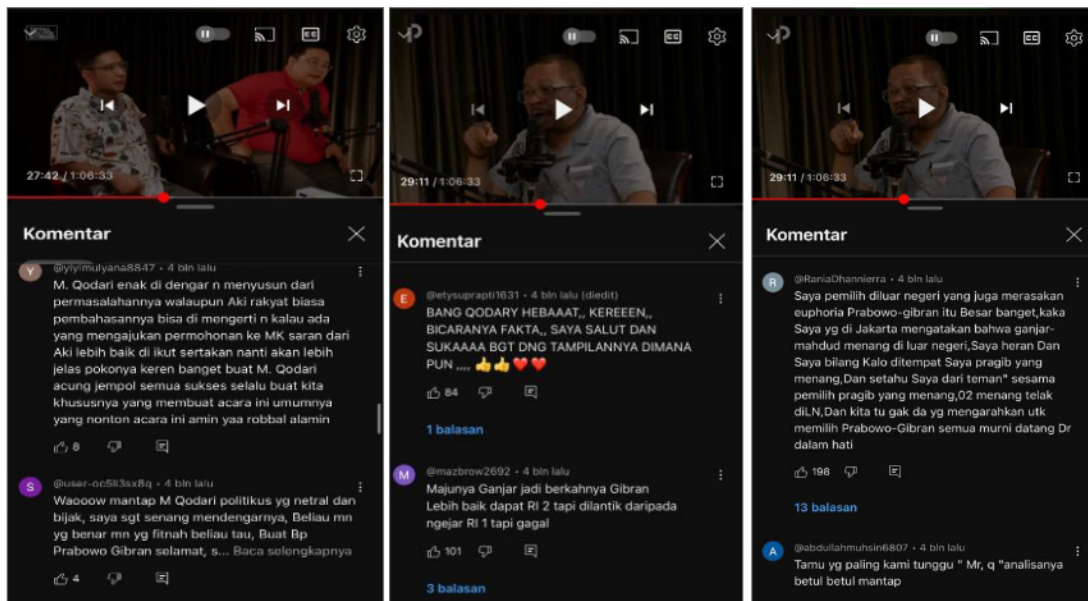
27:42 / 1:06:33

Komentar

@ylyimulyana8847 • 4 bln lalu

M. Qodari enak di dengar n menyusun dari permasalahannya walaupun Aki rakyat biasa pembahasannya bisa di mengerti n kalau ada yang mengajukan permohonan ke MK saran dari Aki lebih baik di ikut sertakan nanti akan lebih jelas pokonya keren banget buat M. Qodari acung jempol semua sukses selalu buat kita khususnya yang membuat acara ini umumnya yang nonton acara ini amin yaa robbal alamin

8

@user-oc5l3sx8q • 4 bln lalu

Waooow mantap M Qodari politikus yg netral dan bijak, saya sgt senang mendengarnya, Beliau mn yg benar mn yg fitnah beliau tau, Buat Bp Prabowo Gibran selamat, s... Baca selengkapnya

4

29:11 / 1:06:33

Komentar

@etysuprapti1631 • 4 bln lalu (diedit)

BANG QODARY HEBAAAT,, KEREEEN,, BICARANYA FAKTA,, SAYA SALUT DAN SUKAAAA BGT DNG TAMPILANNYA DIMANA PUN ,,,, 👍👍❤️❤️

84

1 balasan

@mazbrow2692 • 4 bln lalu

Majunya Ganjar jadi berkahnya Gibran Lebih baik dapat RI 2 tapi dilantik daripada ngejar RI 1 tapi gagal

101

3 balasan

29:11 / 1:06:33

Komentar

@RaniaOhannierra • 4 bln lalu

Saya pemilih diluar negeri yang juga merasakan euphoria Prabowo-gibran itu Besar banget,kaka Saya yg di Jakarta mengatakan bahwa ganjar-mahdud menang di luar negeri,Saya heran Dan Saya bilang Kalo ditempat Saya pragib yang menang,Dan setahu Saya dari teman" sesama pemilih pragib yang menang,02 menang telak diLN,Dan kita tu gak da yg mengarahkan utk memilih Prabowo-Gibran semua murni datang Dr dalam hati

198

13 balasan

@abdullahmuhsin6807 • 4 bln lalu

Tamu yg paling kami tunggu " Mr, q "analisanya betul betul mantap